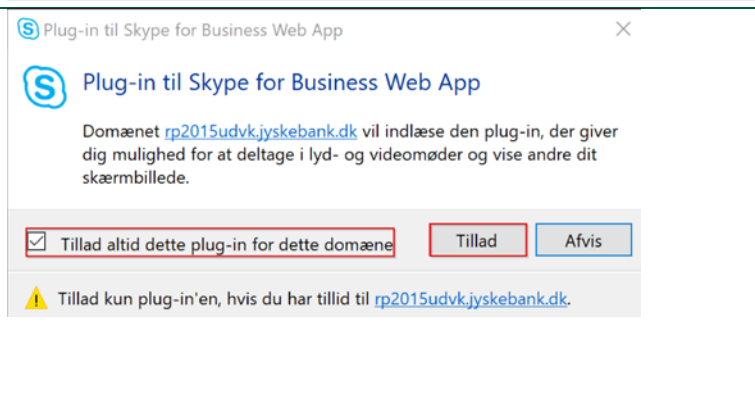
Plug-in til Skype for Business Web App

Plug-in til Skype for Business Web App

Domænet rp2015udvk.jyskebank.dk vil indlæse den plug-in, der giver dig mulighed for at deltage i lyd- og videomøder og vise andre dit skærmbillede.

☑ Tillad altid dette plug-in for dette domæne

Tillad

Afvis

Tillad kun plug-in'en, hvis du har tillid til rp2015udvk.jyskebank.dk.